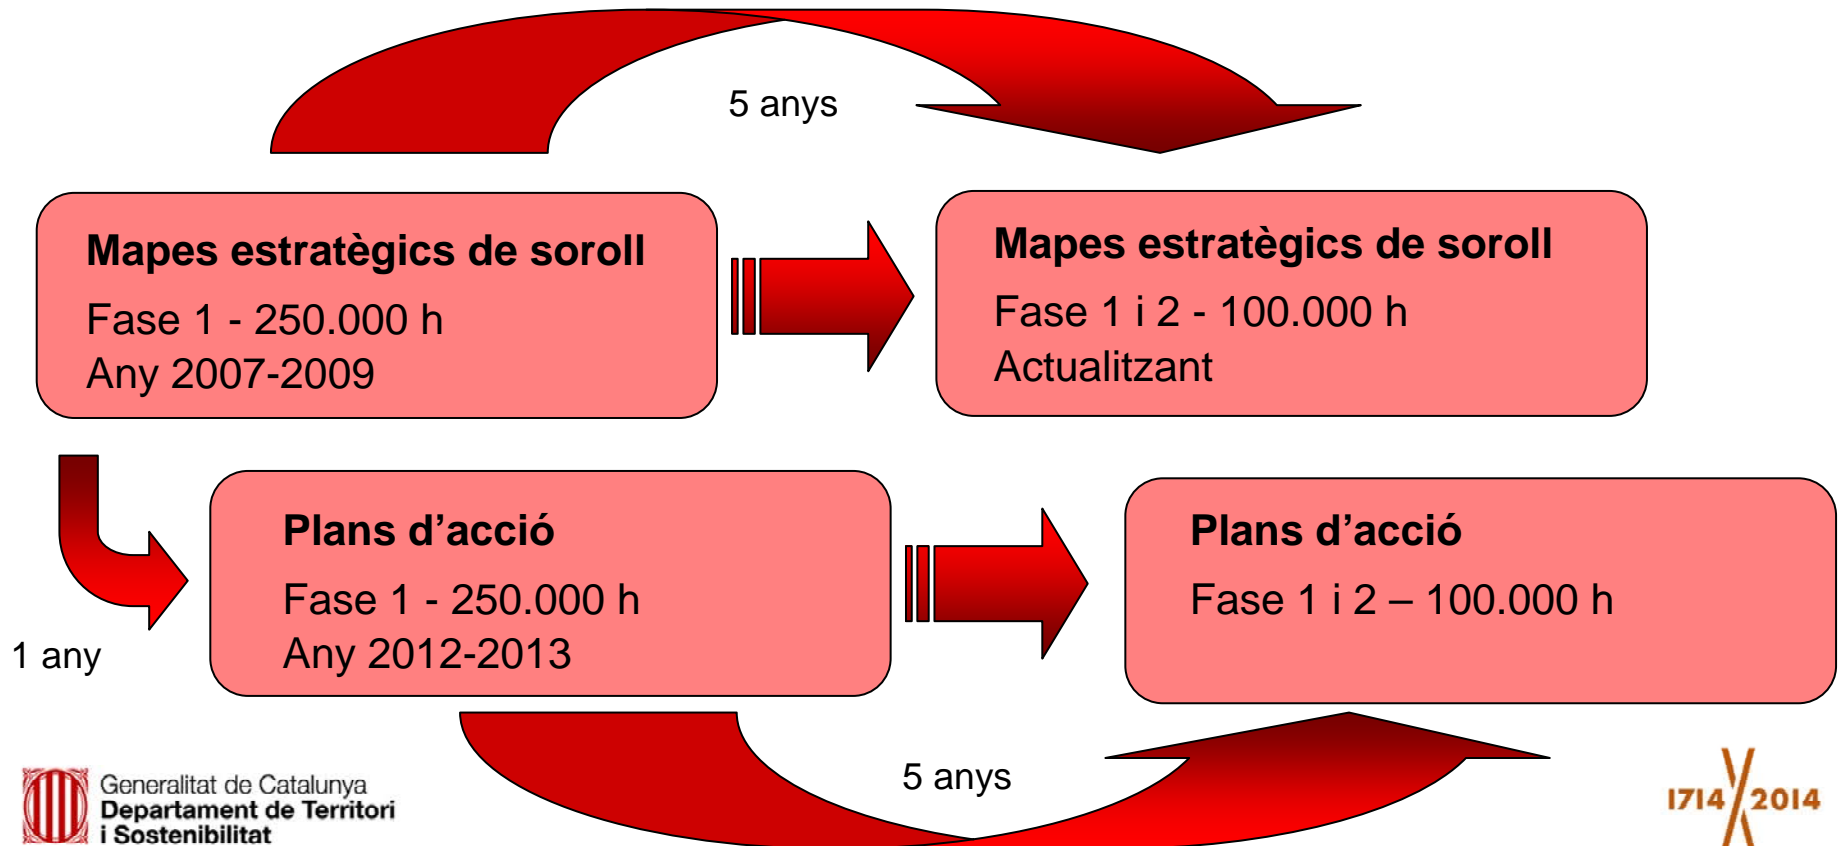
5 anys

Mapes estratègics de soroll
Fase 1 - 250.000 h
Any 2007-2009

Mapes estratègics de soroll
Fase 1 i 2 - 100.000 h
Actualitzant

1 any

Plans d'acció
Fase 1 - 250.000 h
Any 2012-2013

Plans d'acció
Fase 1 i 2 – 100.000 h

5 anys

Generalitat de Catalunya
Departament de Territori
i Sostenibilitat

1714 2014